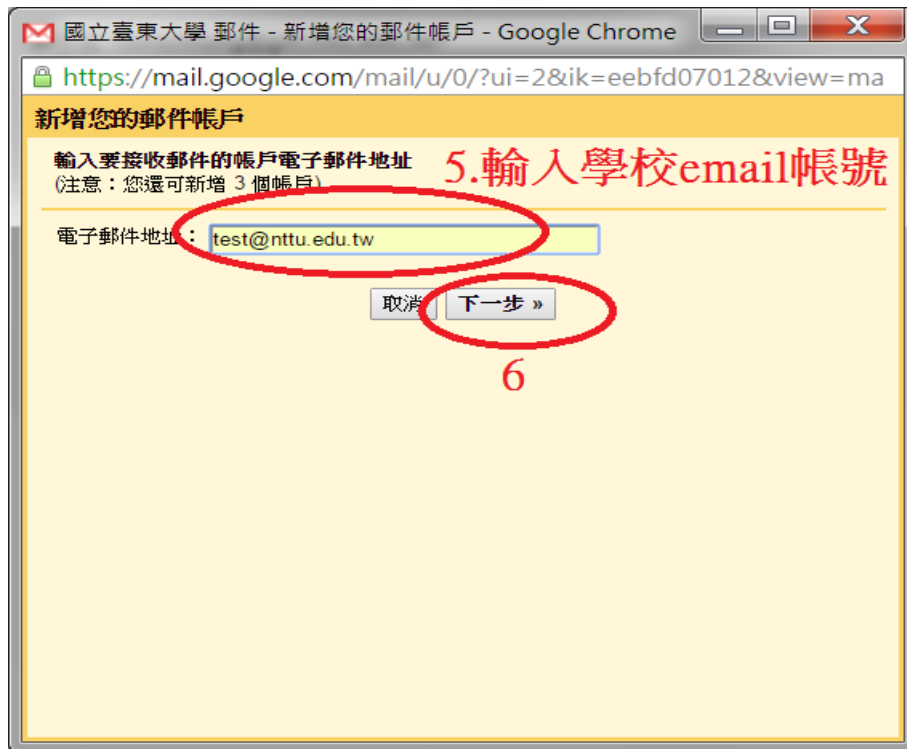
國立臺東大學 郵件 - 新增您的郵件帳戶 - Google Chrome

https://mail.google.com/mail/u/0/?ui=2&ik=eebfd07012&view=ma

新增您的郵件帳戶

輸入要接收郵件的帳戶電子郵件地址
(注意：您還可新增 3 個帳戶)

5.輸入學校email帳號

電子郵件地址： test@nttu.edu.tw

取消 下一步 »

6